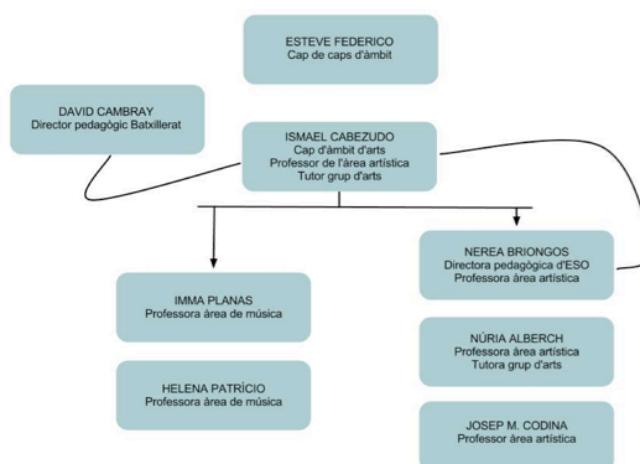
ESTEVE FEDERICO
Cap de caps d'àmbit

DAVID CAMBRAY
Director pedagògic Batxillerat

ISMAEL CABEZUDO
Cap d'àmbit d'arts
Professor de l'àrea artística
Tutor grup d'arts

IMMA PLANAS
Professora àrea de música

HELENA PATRÍCIO
Professora àrea de música

NEREA BRIONGOS
Directora pedagògica d'ESO
Professora àrea artística

NÚRIA ALBERCH
Professora àrea artística
Tutora grup d'arts

JOSEP M. CODINA
Professor àrea artística